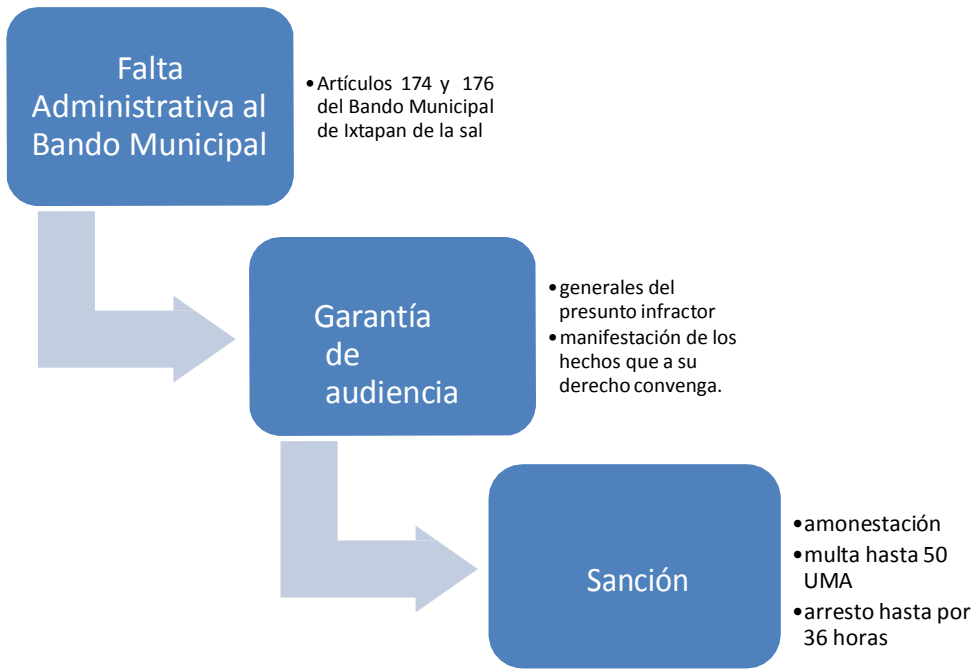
Falta Administrativa al Bando Municipal

•Artículos 174 y 176 del Bando Municipal de Ixtapan de la sal

Garantía de audiencia

•generales del presunto infractor
•manifestación de los hechos que a su derecho convenga.

Sanción

•amonestación
•multa hasta 50 UMA
•arresto hasta por 36 horas